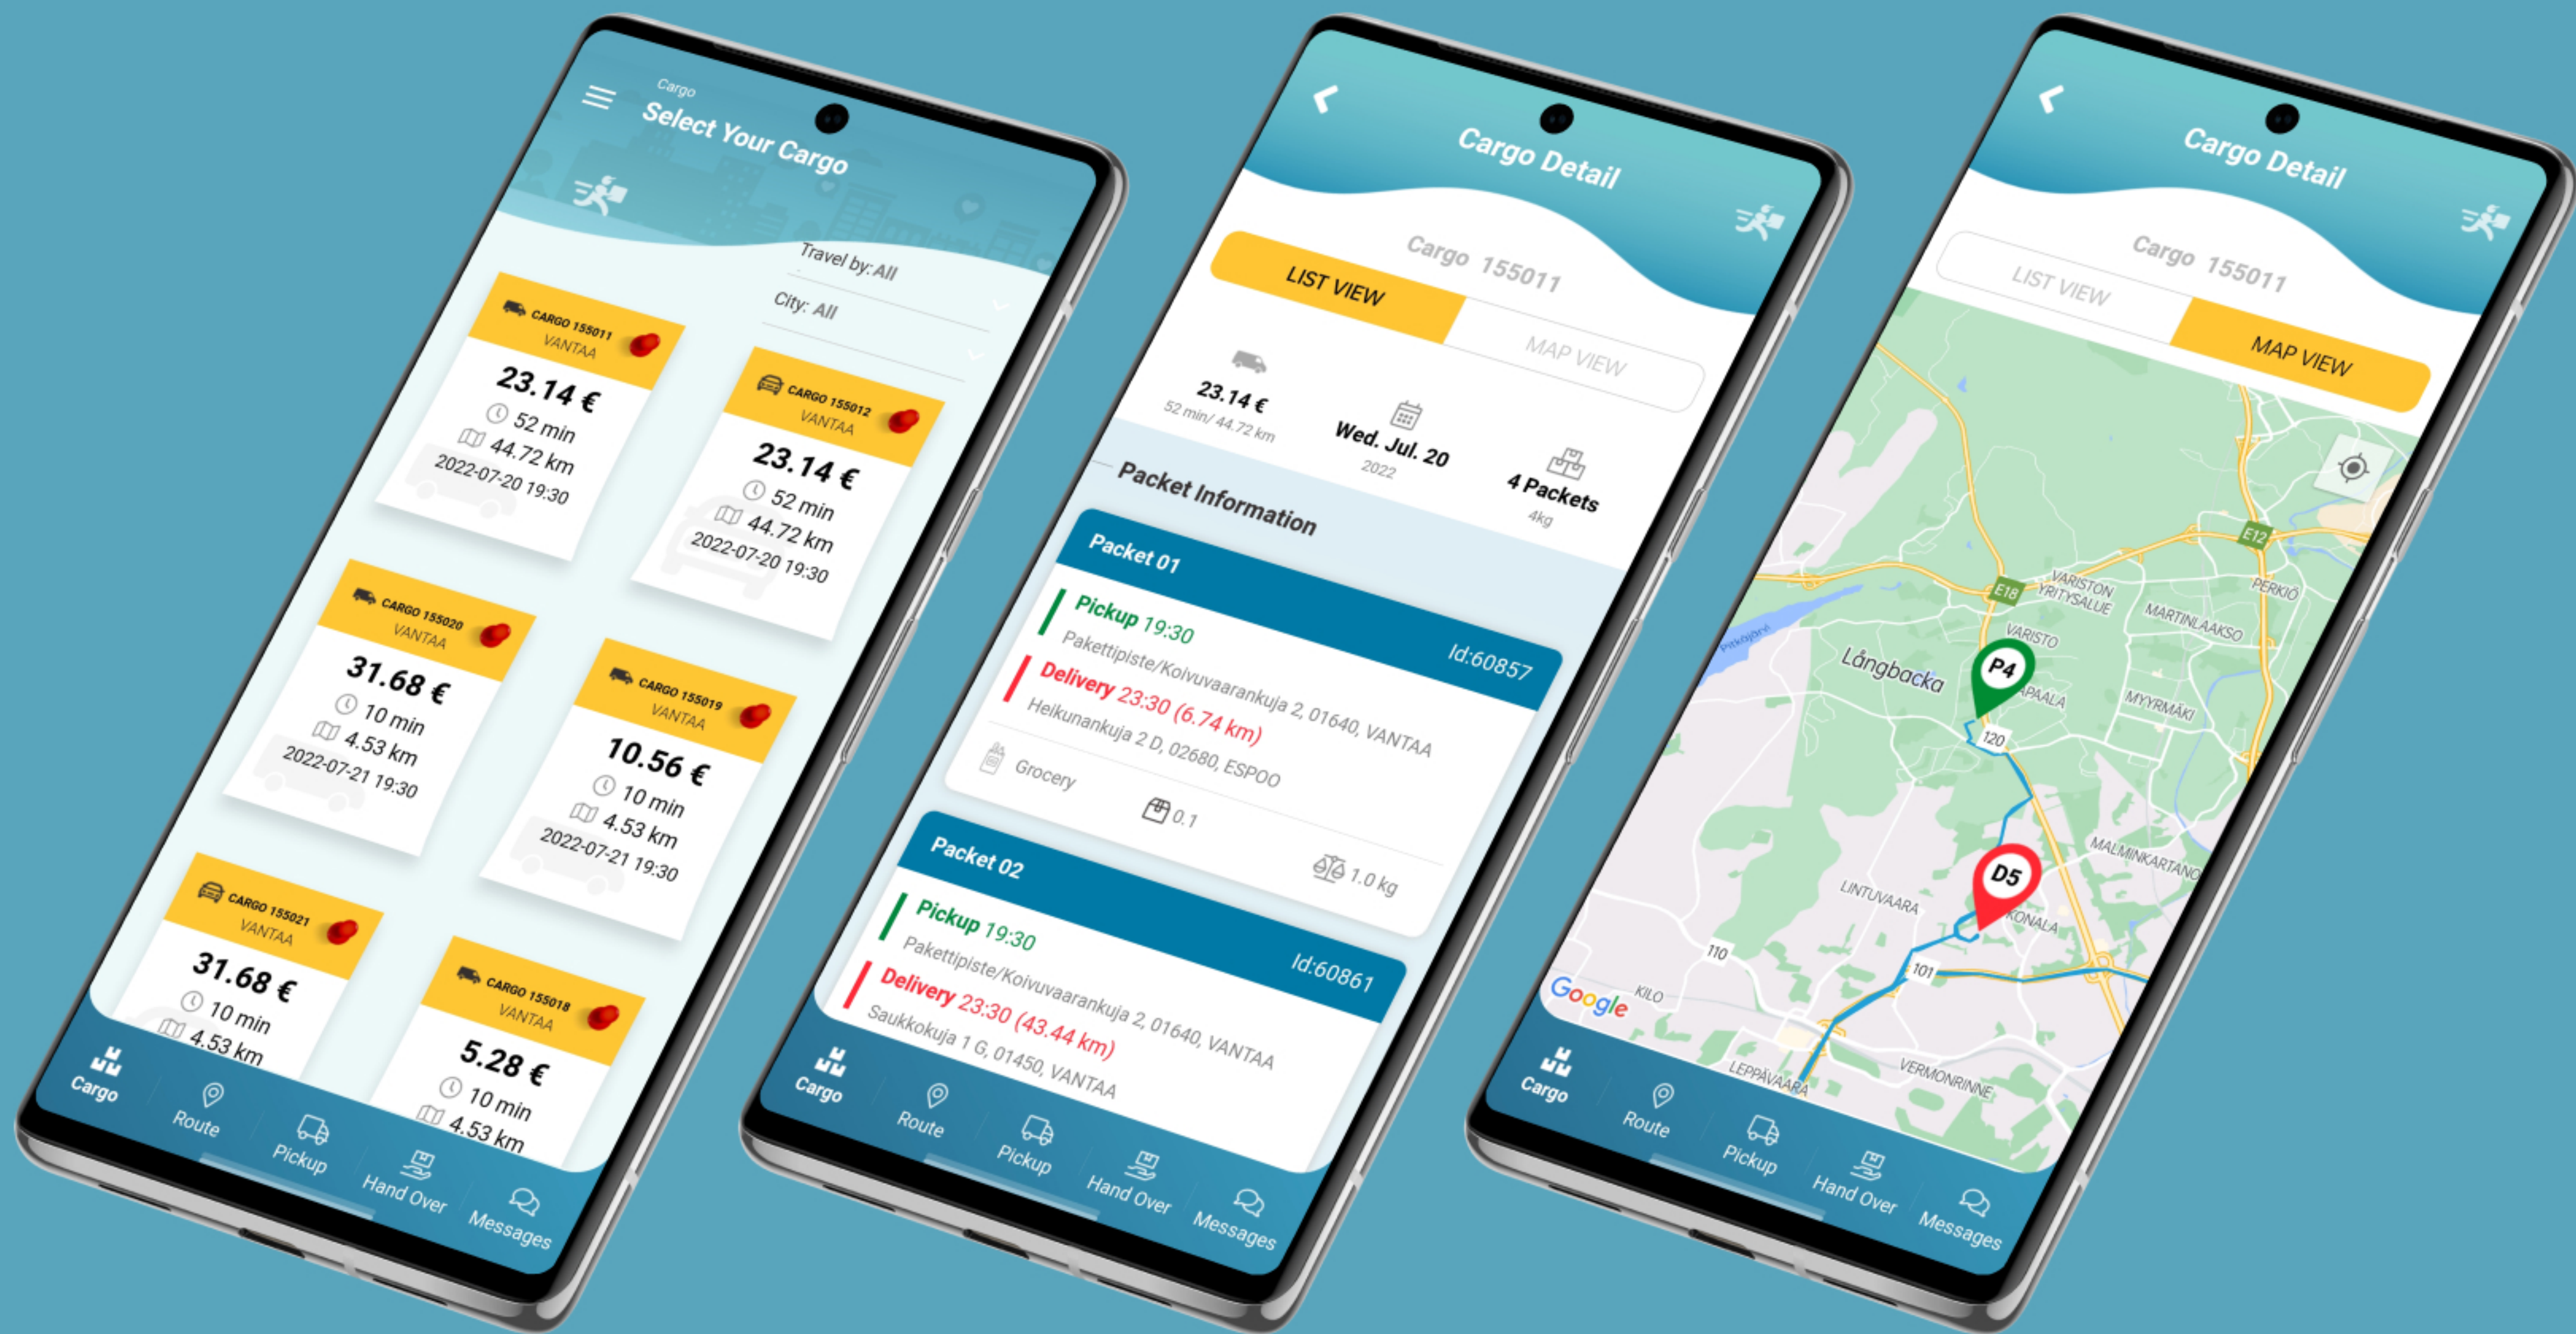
Cargo
Select Your Cargo

Travel by: All
City: All

CARGO 155011
VANTAA
23.14 €
52 min
44.72 km
2022-07-20 19:30

CARGO 155012
VANTAA
23.14 €
52 min
44.72 km
2022-07-20 19:30

CARGO 155020
VANTAA
31.68 €
10 min
4.53 km
2022-07-21 19:30

CARGO 155019
VANTAA
10.56 €
10 min
4.53 km
2022-07-21 19:30

CARGO 155021
VANTAA
31.68 €
10 min
4.53 km

CARGO 155018
VANTAA
5.28 €
10 min
4.53 km

Cargo Route Pickup Hand Over Messages

Cargo Detail
Cargo 155011
LIST VIEW
MAP VIEW
23.14 €
52 min/ 44.72 km
Wed. Jul. 20
2022
4 Packets
4kg
Packet Information
Packet 01
Id:60857
Pickup 19:30
Pakettipiste/Koivuvaarankuja 2, 01640, VANTAA
Delivery 23:30 (6.74 km)
Heikunankuja 2 D, 02680, ESPOO
Grocery
0.1
1.0 kg
Packet 02
Id:60861
Pickup 19:30
Pakettipiste/Koivuvaarankuja 2, 01640, VANTAA
Delivery 23:30 (43.44 km)
Saukkokuja 1 G, 01450, VANTAA

Cargo Route Pickup Hand Over Messages

Cargo Detail
Cargo 155011
LIST VIEW
MAP VIEW
E18
E12
VARISTON YRITYSALUE
PERKIÖ
MARTINLAAKSO
VARISTO
Långbacka
P4
APAALA
MYYRMÄKI
120
MALMINKARTANO
D5
LINTUVAARA
KONALA
110
101
Google
KILO
LEPPÄVAARA
VERMONRINNE

Cargo Route Pickup Hand Over Messages